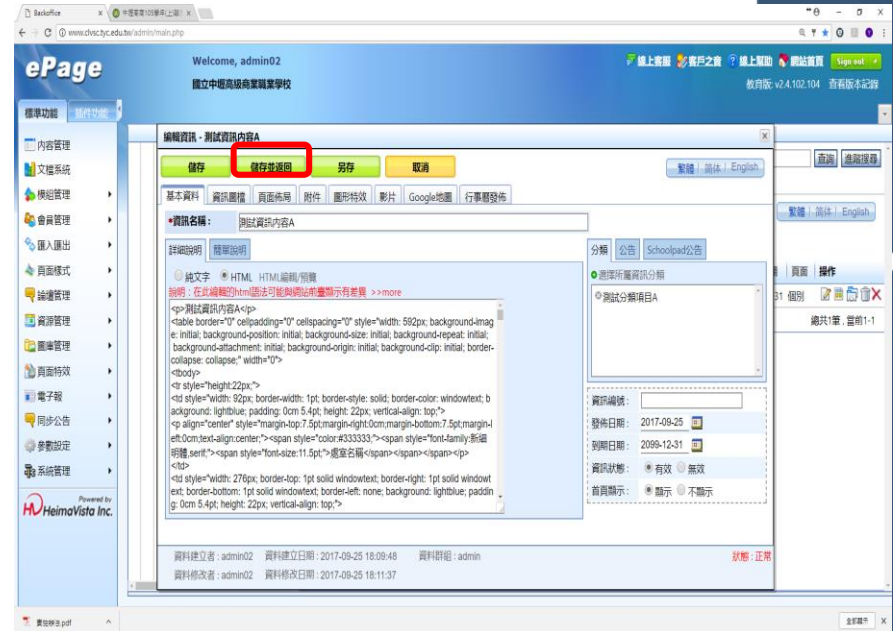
Backoffice × 中壢高商105學年上學期 ×

www.clvsc.tyc.edu.tw/admin/main.php

ePage

Welcome, admin02
國立中壢高級商業職業學校

線上客服 客戶之音 線上幫助 網站首頁 Sign out
教育版: v2.4.102.104 查看版本記錄

標準功能 延伸功能

內容管理
文檔系統
模組管理
會員管理
匯入匯出
頁面樣式
論壇管理
資源管理
圖庫管理
頁面特效
電子報
同步公告
參數設定
系統管理

Powered by HeimaVista Inc.

編輯資訊 - 測試資訊內容A

儲存 儲存並返回 另存 取消

繁體 | 簡体 | English

基本資料 資訊圖檔 頁面佈局 附件 圖形特效 影片 Google地圖 行事曆發佈

*資訊名稱: 測試資訊內容A

詳細說明 簡單說明

純文字 HTML HTML編輯/預覽
說明：在此編輯的html語法可能與網站前臺顯示有差異 >>more

<p>測試資訊內容A</p>
<table border="0" cellpadding="0" cellspacing="0" style="width: 592px; background-image: initial; background-position: initial; background-size: initial; background-repeat: initial; background-attachment: initial; background-origin: initial; background-clip: initial; border-collapse: collapse;" width="0">
<tbody>
<tr style="height:22px;">
<td style="width: 92px; border-width: 1pt; border-style: solid; border-color: windowtext; background: lightblue; padding: 0cm 5.4pt; height: 22px; vertical-align: top;">
<p align="center" style="margin-top:7.5pt;margin-right:0cm;margin-bottom:7.5pt;margin-left:0cm;text-align:center;"><span style="color:#333333;"><span style="font-family:新細明體,serif;"><span style="font-size:11.5pt;">處室名稱</span></span></span></p>
</td>
<td style="width: 276px; border-top: 1pt solid windowtext; border-right: 1pt solid windowtext; border-bottom: 1pt solid windowtext; border-left: none; background: lightblue; padding: 0cm 5.4pt; height: 22px; vertical-align: top;">

分類 公告 Schoolpad公告

選擇所屬資訊分類
測試分類項目A

資訊編號:
發佈日期: 2017-09-25
到期日期: 2099-12-31
資訊狀態: 有效 無效
首頁顯示: 顯示 不顯示

資料建立者 : admin02 資料建立日期 : 2017-09-25 18:09:48 資料群組 : admin
資料修改者 : admin02 資料修改日期 : 2017-09-25 18:11:37
狀態 : 正常

查詢 進階搜尋
繁體 | 簡体 | English
頁面 操作
31 個別
總共1筆，當前1-1

實習辦法.pdf
全部顯示